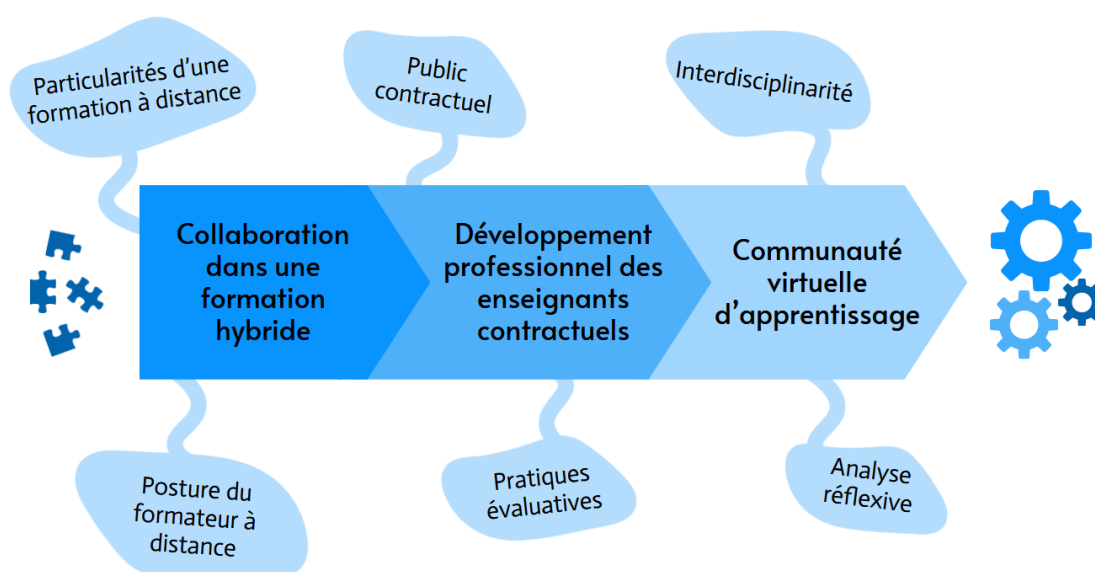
Particularités d'une formation à distance

Public contractuel

Interdisciplinarité

Collaboration dans une formation hybride

Développement professionnel des enseignants contractuels

Communauté virtuelle d'apprentissage

Posture du formateur à distance

Pratiques évaluatives

Analyse réflexive